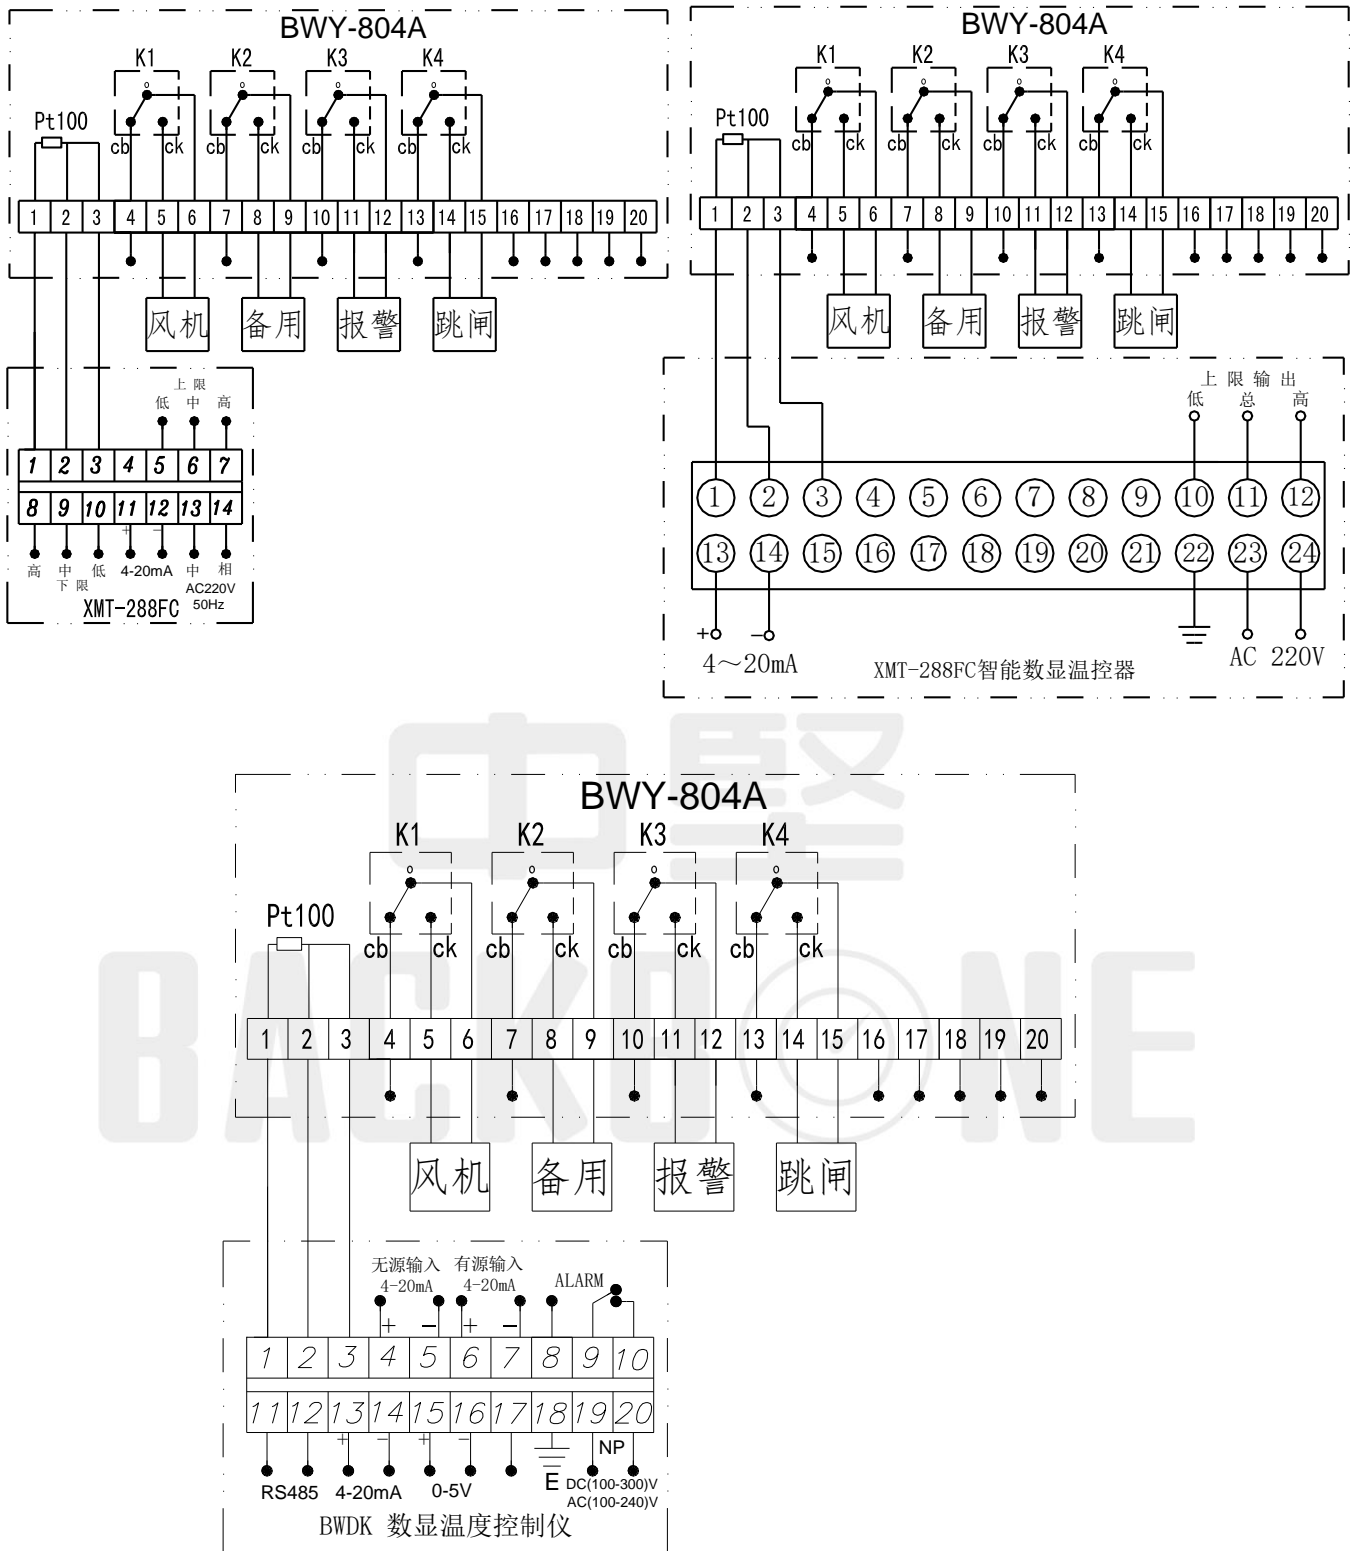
BWY-804A

K1 K2 K3 K4

Pt100

cb ck cb ck cb ck cb ck

| 1 | 2 | 3 | 4 | 5 | 6 | 7 | 8 | 9 | 10 | 11 | 12 | 13 | 14 | 15 | 16 | 17 | 18 | 19 | 20 |
|---|---|---|---|---|---|---|---|---|---|---|---|---|---|---|---|---|---|---|---|

风机 备用 报警 跳闸

上 限
低 中 高

| 1 | 2 | 3 | 4 | 5 | 6 | 7 |
|---|---|---|---|---|---|---|
| 8 | 9 | 10 | 11 | 12 | 13 | 14 |

+ −
高 中 低 4-20mA 中 相
下 限 AC220V 50Hz

XMT-288FC

BWY-804A

K1 K2 K3 K4

Pt100

cb ck cb ck cb ck cb ck

| 1 | 2 | 3 | 4 | 5 | 6 | 7 | 8 | 9 | 10 | 11 | 12 | 13 | 14 | 15 | 16 | 17 | 18 | 19 | 20 |
|---|---|---|---|---|---|---|---|---|---|---|---|---|---|---|---|---|---|---|---|

风机 备用 报警 跳闸

上 限 输 出
低 总 高

① ② ③ ④ ⑤ ⑥ ⑦ ⑧ ⑨ ⑩ ⑪ ⑫
⑬ ⑭ ⑮ ⑯ ⑰ ⑱ ⑲ ⑳ ㉑ ㉒ ㉓ ㉔

+ −
4～20mA

XMT-288FC智能数显温控器

AC 220V

BWY-804A

K1 K2 K3 K4

Pt100

cb ck cb ck cb ck cb ck

| 1 | 2 | 3 | 4 | 5 | 6 | 7 | 8 | 9 | 10 | 11 | 12 | 13 | 14 | 15 | 16 | 17 | 18 | 19 | 20 |
|---|---|---|---|---|---|---|---|---|---|---|---|---|---|---|---|---|---|---|---|

风机 备用 报警 跳闸

无源输入 有源输入
4-20mA 4-20mA ALARM

+ − + −

| 1 | 2 | 3 | 4 | 5 | 6 | 7 | 8 | 9 | 10 |
|---|---|---|---|---|---|---|---|---|---|
| 11 | 12 | 13 | 14 | 15 | 16 | 17 | 18 | 19 | 20 |

+ − + − NP
RS485 4-20mA 0-5V E DC(100-300)V AC(100-240)V

BWDK 数显温度控制仪